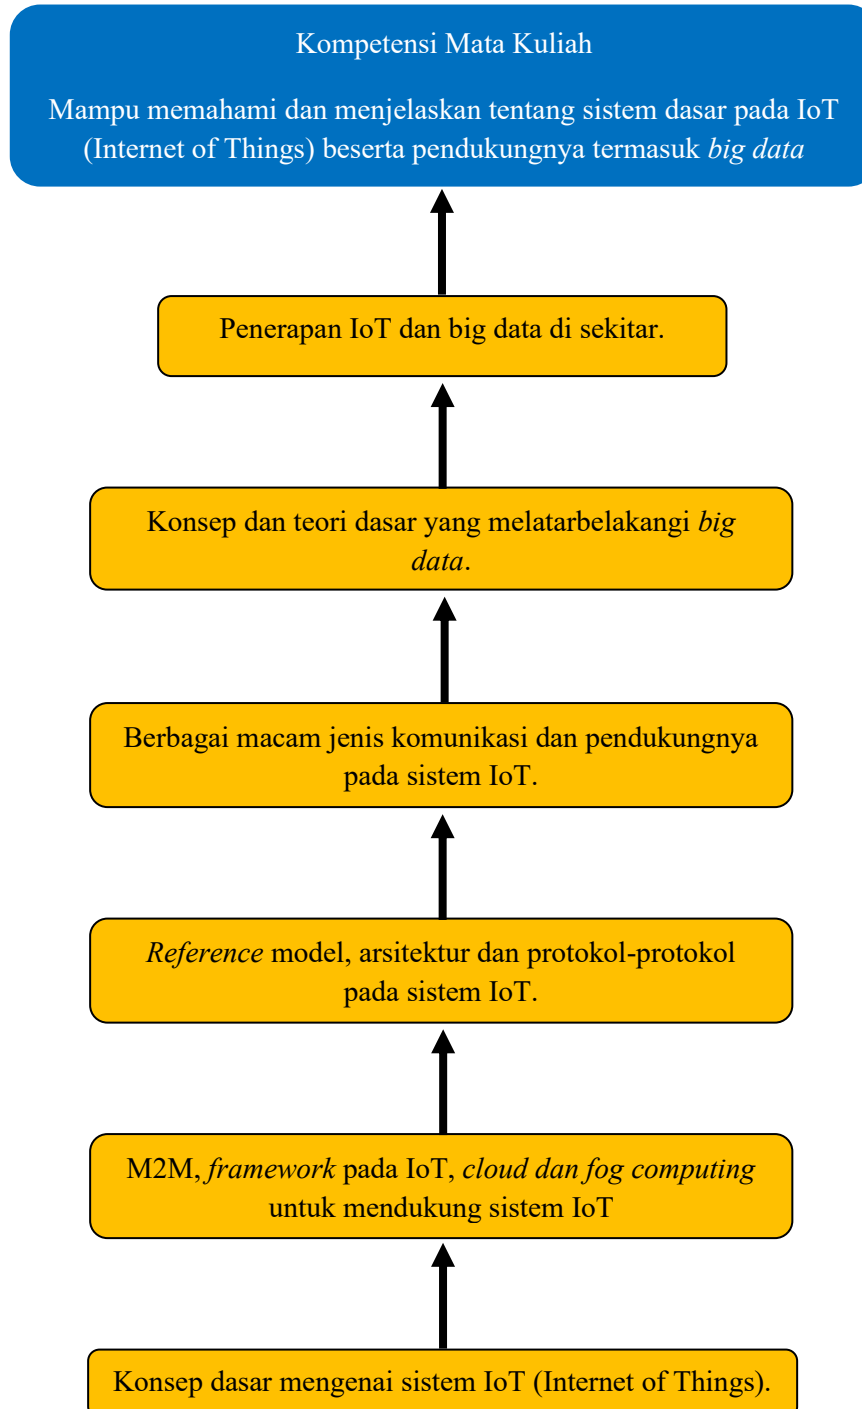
Kompetensi Mata Kuliah

Mampu memahami dan menjelaskan tentang sistem dasar pada IoT (Internet of Things) beserta pendukungnya termasuk big data

Penerapan IoT dan big data di sekitar.

Konsep dan teori dasar yang melatarbelakangi big data.

Berbagai macam jenis komunikasi dan pendukungnya pada sistem IoT.

Reference model, arsitektur dan protokol-protokol pada sistem IoT.

M2M, framework pada IoT, cloud dan fog computing untuk mendukung sistem IoT

Konsep dasar mengenai sistem IoT (Internet of Things).